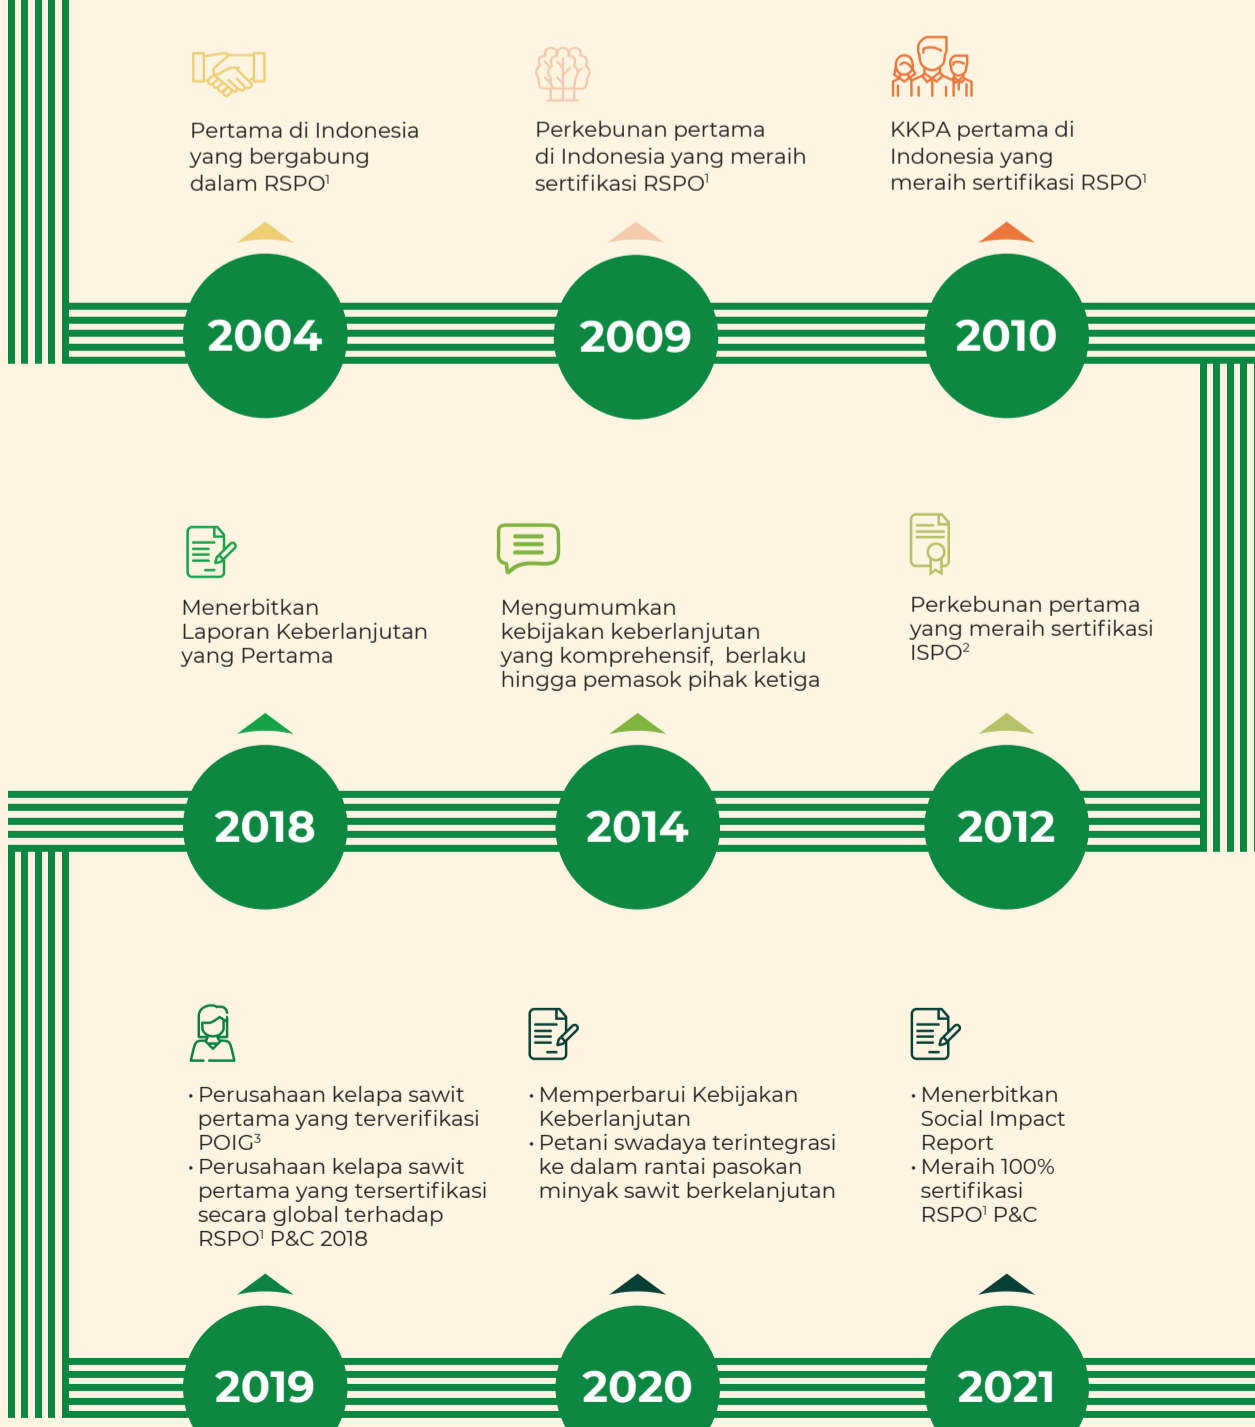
Pertama di Indonesia yang bergabung dalam RSPO$^1$

Perkebunan pertama di Indonesia yang meraih sertifikasi RSPO$^1$

KKPA pertama di Indonesia yang meraih sertifikasi RSPO$^1$

2004

2009

2010

Menerbitkan Laporan Keberlanjutan yang Pertama

Mengumumkan kebijakan keberlanjutan yang komprehensif, berlaku hingga pemasok pihak ketiga

Perkebunan pertama yang meraih sertifikasi ISPO$^2$

2018

2014

2012

• Perusahaan kelapa sawit pertama yang terverifikasi POIG$^3$
• Perusahaan kelapa sawit pertama yang tersertifikasi secara global terhadap RSPO$^1$ P&C 2018

• Memperbarui Kebijakan Keberlanjutan
• Petani swadaya terintegrasi ke dalam rantai pasokan minyak sawit berkelanjutan

• Menerbitkan Social Impact Report
• Meraih 100% sertifikasi RSPO$^1$ P&C

2019

2020

2021